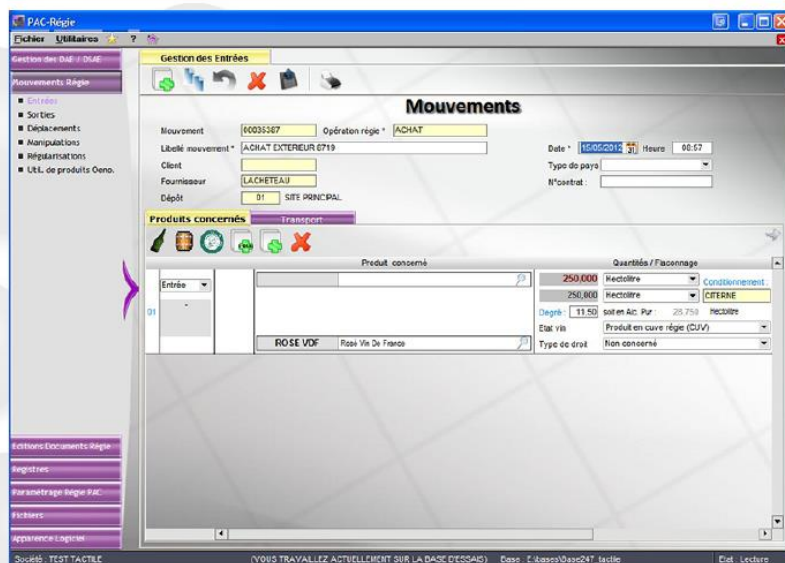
PAC-Régie

Fichier Utilitaires ? 

Gestion des DAE / DSAE

Mouvements Régie

■ Entrées
■ Sorties
■ Déplacements
■ Manipulations
■ Régularisations
■ Util. de produits Oeno.

Gestion des Entrées

Mouvements

Mouvement 60035387 Opération régie * ACHAT

Libellé mouvement * ACHAT EXTERIEUR 6719

Client

Fournisseur LACHETEAU

Dépôt 01 SITE PRINCIPAL

Date * 15/05/2012 Heure 08:57

Type de pays

N°contrat :

Produits concernés Transport

| | | Produit concerné | Quantités / Façonnage |
|---|---|---|---|
| 01 | Entrée | ROSE VDF Rosé Vin De France | 250,000 Hectolitre Conditionnement : 250,000 Hectolitre CITERNE Degré : 11,50 soit en Alc. Pur : 28,750 Hectolitre Etat vin Produit en cuve régie (CUV) Type de droit Non concerné |

Editions Documents Régie

Registres

Paramétrage Régie PAC

Fichiers

Apparence Logiciel

Société : TEST TACTILE (VOUS TRAVAILLEZ ACTUELLEMENT SUR LA BASE D'ESSAIS) Base : E:\bases\Base247_tactile Etat : Lecture